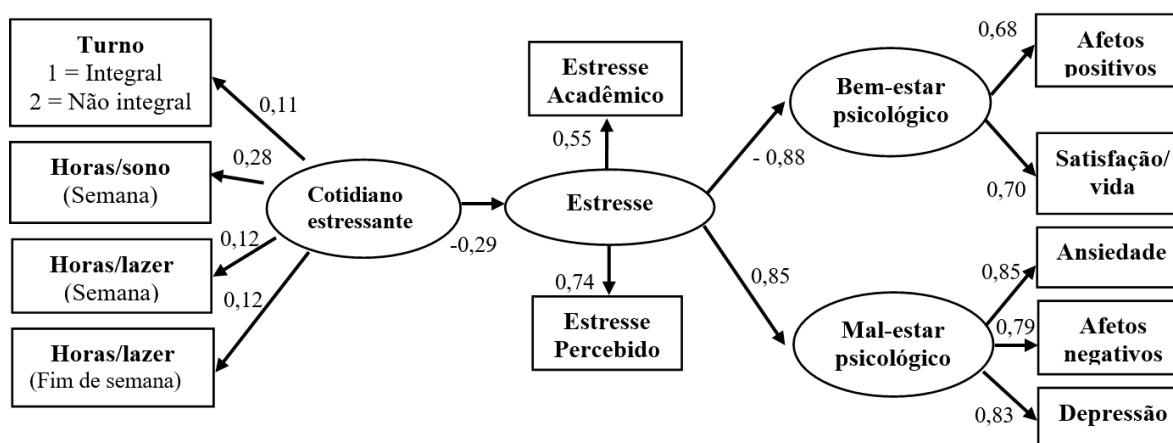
Turno
1 = Integral
2 = Não integral

0,11

Horas/sono
(Semana)

0,28

0,12

Horas/lazer
(Semana)

0,12

Horas/lazer
(Fim de semana)

Cotidiano
estressante

-0,29

Estresse
Acadêmico

0,55

Estresse

0,74

Estresse
Percebido

- 0,88

Bem-estar
psicológico

0,68

Afetos
positivos

Satisfação/
vida

0,70

0,85

Mal-estar
psicológico

0,85

Ansiedade

0,79

Afetos
negativos

0,83

Depressão